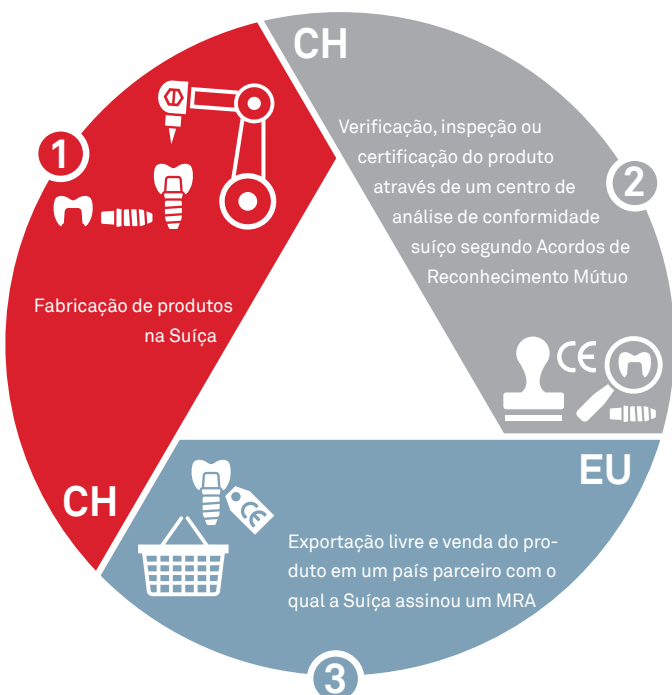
1

Fabricação de produtos na Suíça

CH

CH

Verificação, inspeção ou certificação do produto através de um centro de análise de conformidade suíço segundo Acordos de Reconhecimento Mútuo

2

CE

EU

CE

Exportação livre e venda do produto em um país parceiro com o qual a Suíça assinou um MRA

3